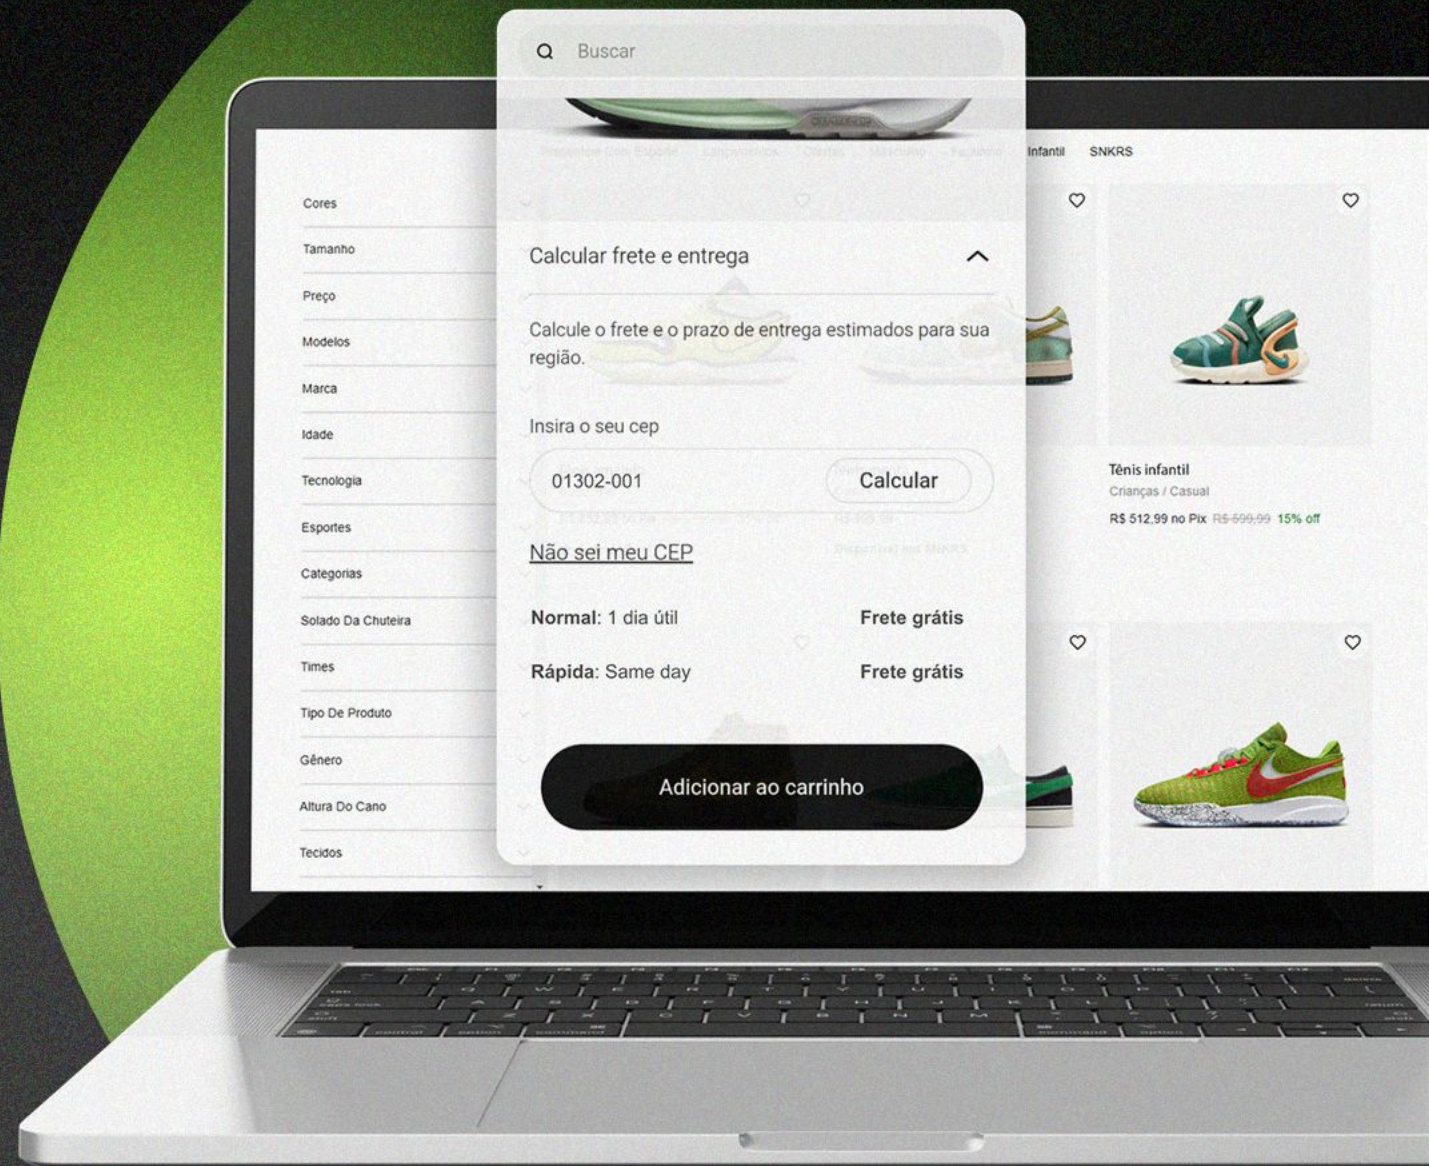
Buscar

Infantil SNKRS

Cores
Tamanho
Preço
Modelos
Marca
Idade
Tecnologia
Esportes
Categorias
Solado Da Chuteira
Times
Tipo De Produto
Gênero
Altura Do Cano
Tecidos

Calcular frete e entrega

Calcule o frete e o prazo de entrega estimados para sua região.

Insira o seu cep

01302-001

Calcular

Não sei meu CEP

**Normal**: 1 dia útil **Frete grátis**

**Rápida**: Same day **Frete grátis**

Adicionar ao carrinho

Tênis infantil
Crianças / Casual
R$ 512,99 no Pix R$ 599,99 15% off